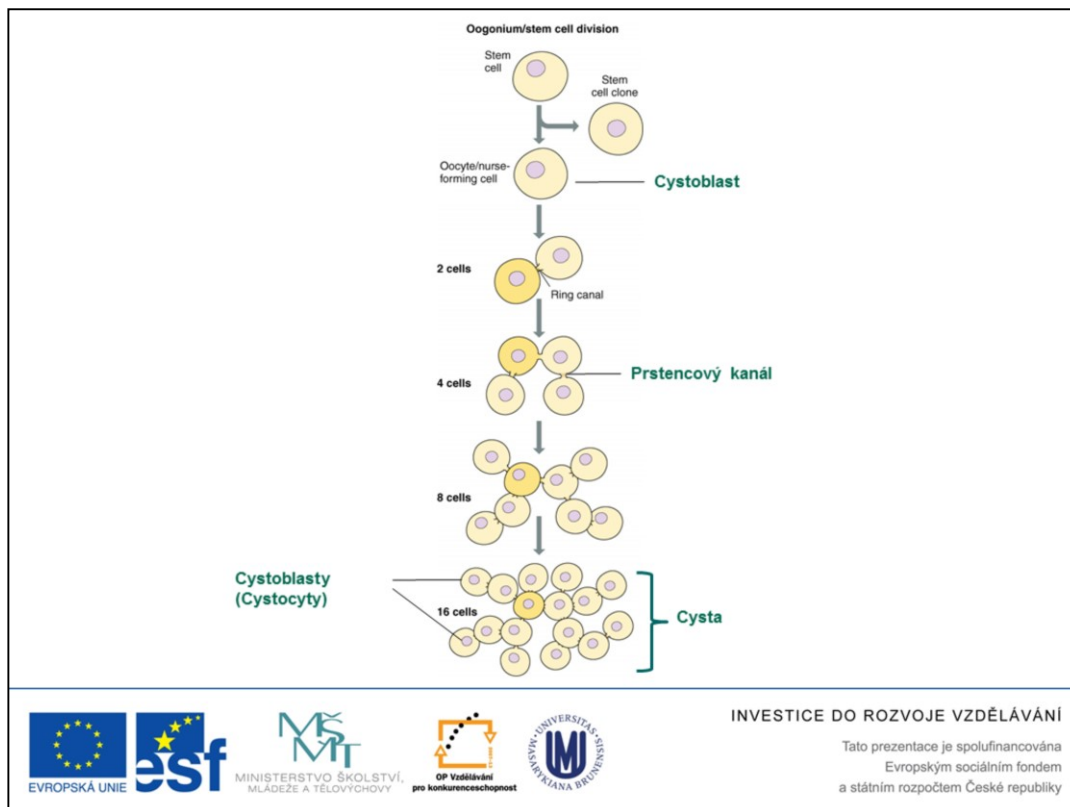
Oogonium/stem cell division

Stem cell

Stem cell clone

Oocyte/nurse-forming cell

Cystoblast

2 cells

Ring canal

4 cells

Prstencový kanál

8 cells

Cystoblasty (Cystocyty)

16 cells

Cysta

EVROPSKÁ UNIE

esf

MŠMT MINISTERSTVO ŠKOLSTVÍ, MLÁDEŽE A TĚLOVÝCHOVY

OP Vzdělávání pro konkurenceschopnost

UNIVERSITAS MASARYKIANA BRUNENSIS

INVESTICE DO ROZVOJE VZDĚLÁVÁNÍ

Tato prezentace je spolufinancována Evropským sociálním fondem a státním rozpočtem České republiky